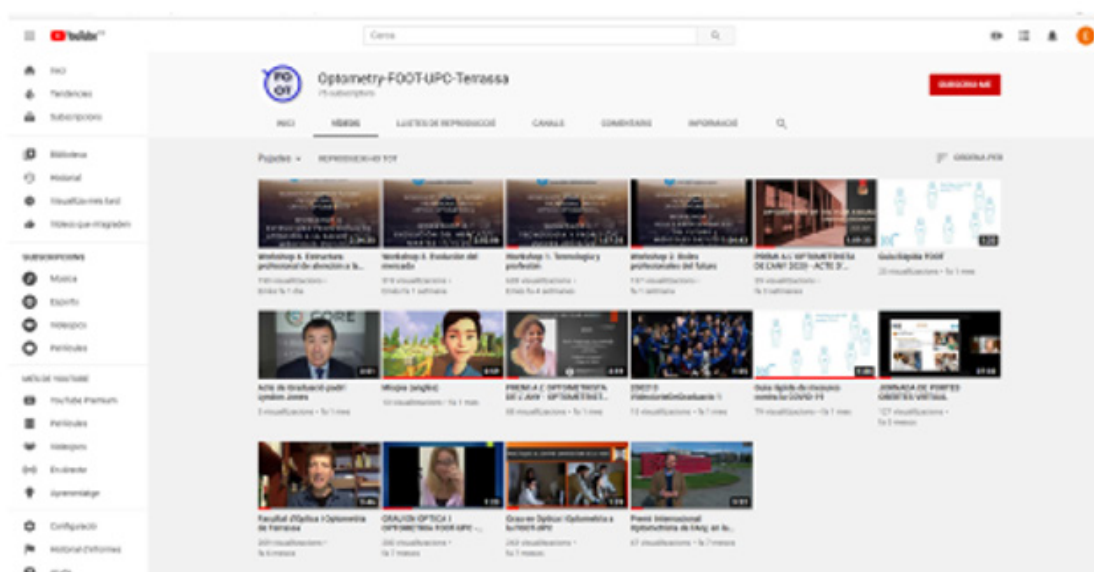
YouTube

Cerca

Inici
Tendències
Subscripcions

Biblioteca
Historial
Visualitza més tard
Vídeos que m'agraden

SUBSCRIPCIONS
Música
Esports
Videojocs
Pel·lícules

MÉS DE YOUTUBE
YouTube Premium
Pel·lícules
Videojocs
En directe
Aprenentatge

Configuració
Historial d'informes

FO OT

Optometry-FOOT-UPC-Terrassa
75 subscriptors

SUBSCRIU-ME

INICI
VÍDEOS
LLISTES DE REPRODUCCIÓ
CANALS
COMENTARIS
INFORMACIÓ

Pujades
REPRODUEIX-HO TOT

ORDENA PER

Workshop 4. Estructura professional de atención a la...
Workshop 3. Evolución del mercado
Workshop 1. Tecnología y profesión
Workshop 2. Roles profesionales del futuro
PREMI A L'OPTOMETRISTA DE L'ANY 2020 - ACTE D'...
Guia Ràpida FOOT

Acte de Graduació padrí Lyndon Jones
Miopia (anglès)
PREMI A L'OPTOMETRISTA DE L'ANY - OPTOMETRIST...
2020 VideoActeDeGraduació
Guia ràpida de mesures contra la COVID-19
JORNADA DE PORTES OBERTES VIRTUAL

Facultat d'Òptica i Optometria de Terrassa
GRAU EN ÒPTICA I OPTOMETRIA FOOT-UPC -...
Grau en Òptica i Optometria a la FOOT-UPC
Premi Internacional Optometrista de l'Any, en la...